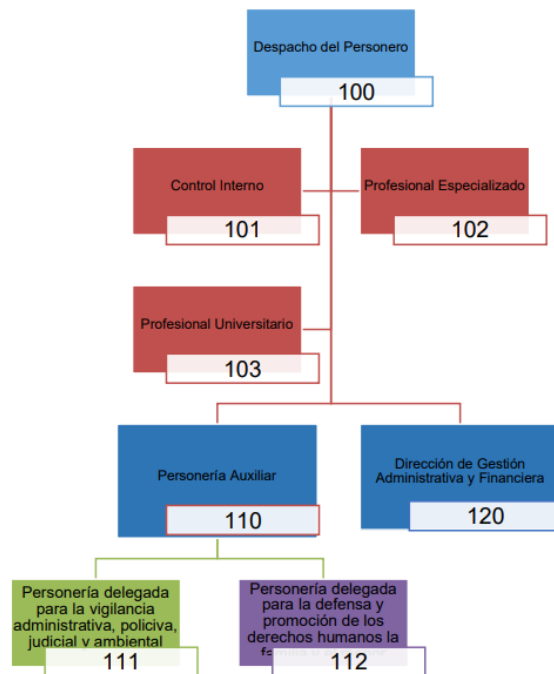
Despacho del Personero
100

Control Interno
101

Profesional Especializado
102

Profesional Universitario
103

Personería Auxiliar
110

Dirección de Gestión Administrativa y Financiera
120

Personería delegada para la vigilancia administrativa, policiva, judicial y ambiental
111

Personería delegada para la defensa y promoción de los derechos humanos la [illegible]
112